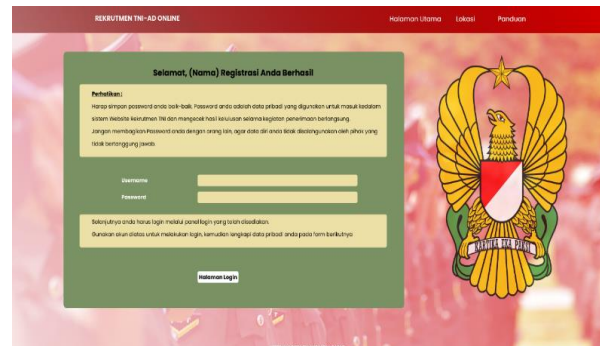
REKRUTMEN TNI-AD ONLINE

Halaman Utama Lokasi Panduan

Selamat, (Nama) Registrasi Anda Berhasil

Perhatikan :

Harap simpan password anda baik-baik. Password anda adalah data pribadi yang digunakan untuk masuk kedalam sistem Website Rekrutmen TNI dan mengecek hasil kelulusan selama kegiatan penerimaan berlangsung.

Jangan memberikan Password anda dengan orang lain, agar data diri anda tidak disalahgunakan oleh pihak yang tidak bertanggung jawab.

Username

Password

Selanjutnya anda harus login melalui panel login yang telah disediakan.

Gunakan akun diatas untuk melakukan login, kemudian lengkapi data pribadi anda pada form berikutnya.

Halaman Login

KARTIKA EKA PAKSI